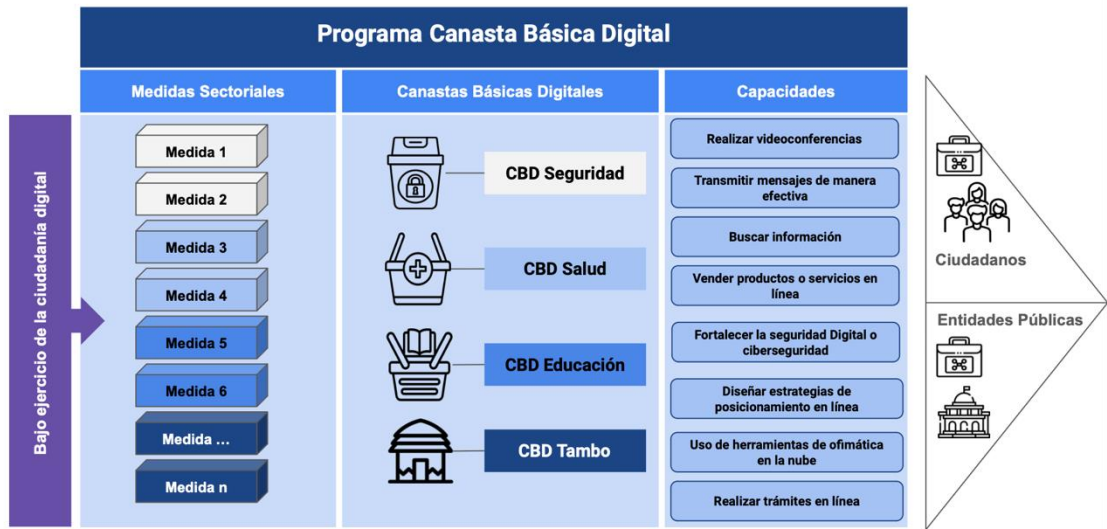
Programa Canasta Básica Digital

Bajo ejercicio de la ciudadanía digital

Medidas Sectoriales

Medida 1
Medida 2
Medida 3
Medida 4
Medida 5
Medida 6
Medida ...
Medida n

Canastas Básicas Digitales

CBD Seguridad
CBD Salud
CBD Educación
CBD Tambo

Capacidades

Realizar videoconferencias
Transmitir mensajes de manera efectiva
Buscar información
Vender productos o servicios en línea
Fortalecer la seguridad Digital o ciberseguridad
Diseñar estrategias de posicionamiento en línea
Uso de herramientas de ofimática en la nube
Realizar trámites en línea

Ciudadanos

Entidades Públicas